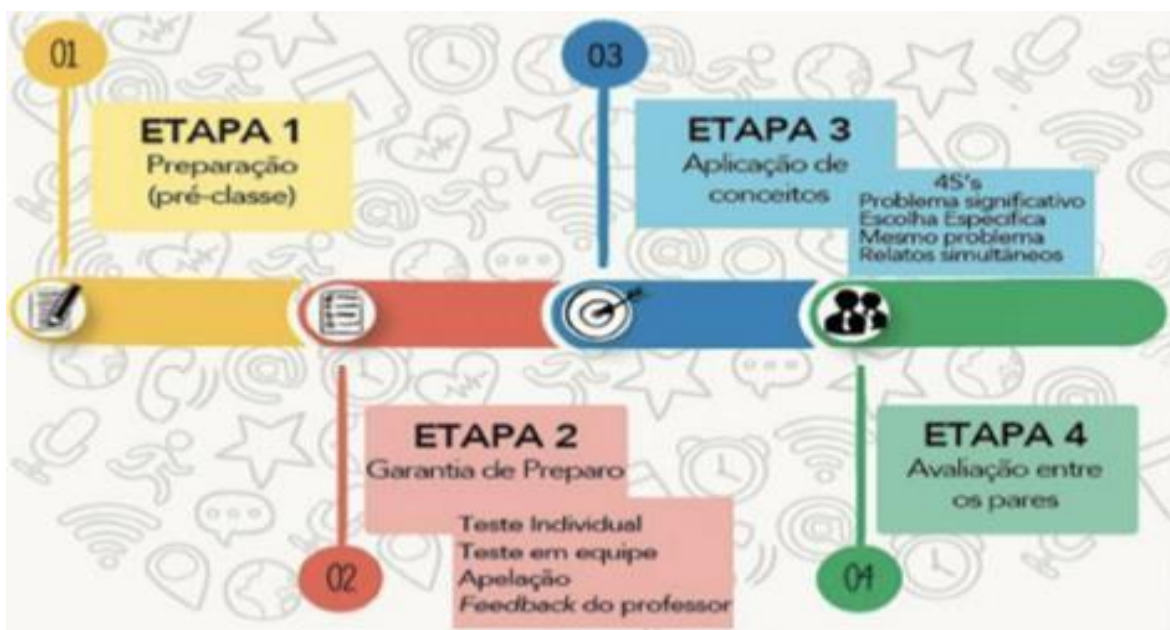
01

ETAPA 1
Preparação
(pré-classe)

03

ETAPA 3
Aplicação de conceitos

4S's
Problema significativo
Escolha Especifica
Mesmo problema
Relatos simultâneos

ETAPA 2
Garantia de Preparo

Teste Individual
Teste em equipe
Apelação
*Feedback* do professor

02

ETAPA 4
Avaliação entre os pares

04